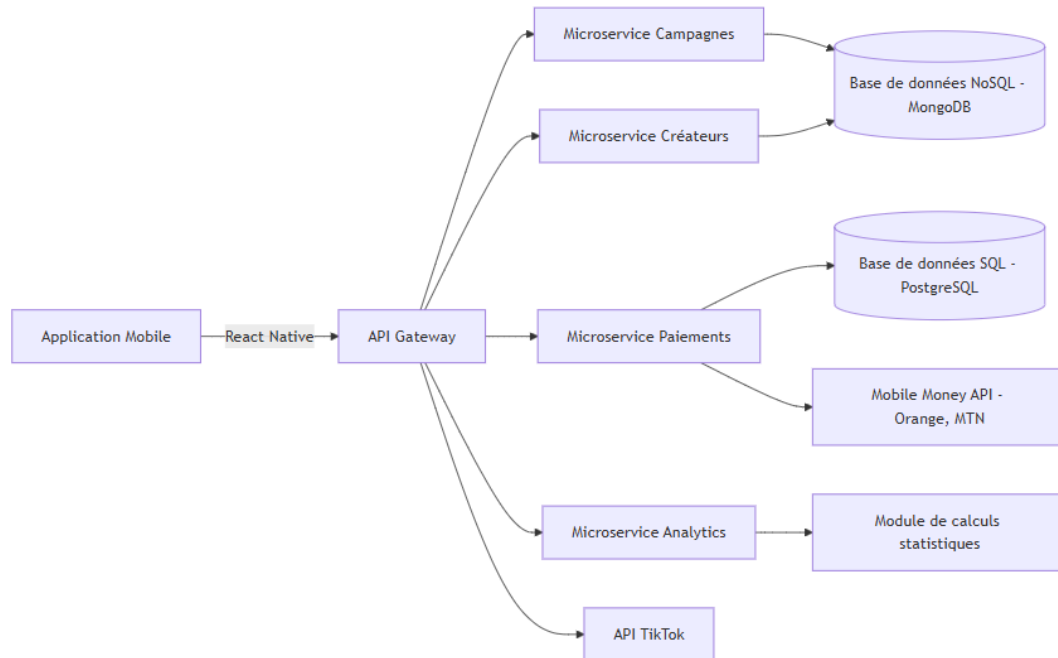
Microservice Campagnes

Base de données NoSQL - MongoDB

Microservice Créateurs

Base de données SQL - PostgreSQL

Application Mobile

React Native

API Gateway

Microservice Paiements

Mobile Money API - Orange, MTN

Microservice Analytics

Module de calculs statistiques

API TikTok